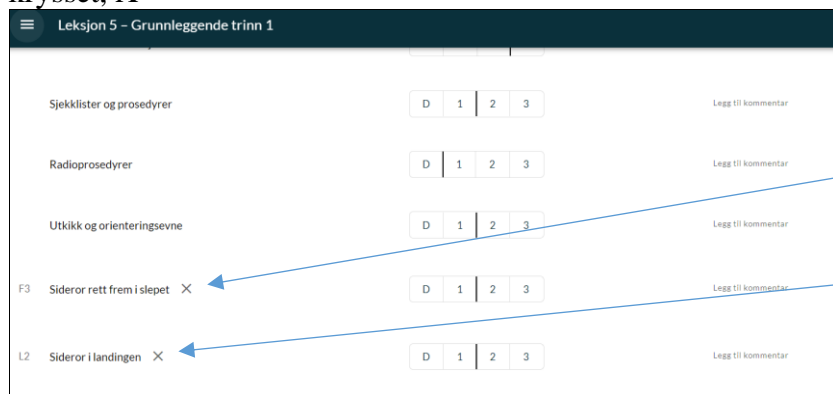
krysset, 11

Leksjon 5 – Grunnleggende trinn 1

Sjekklister og prosedyrer D 1 2 3 Legg til kommentar

Radioprosedyrer D 1 2 3 Legg til kommentar

Utkikk og orienteringsevne D 1 2 3 Legg til kommentar

F3 Sideror rett frem i slepet × D 1 2 3 Legg til kommentar

L2 Sideror i landingen × D 1 2 3 Legg til kommentar